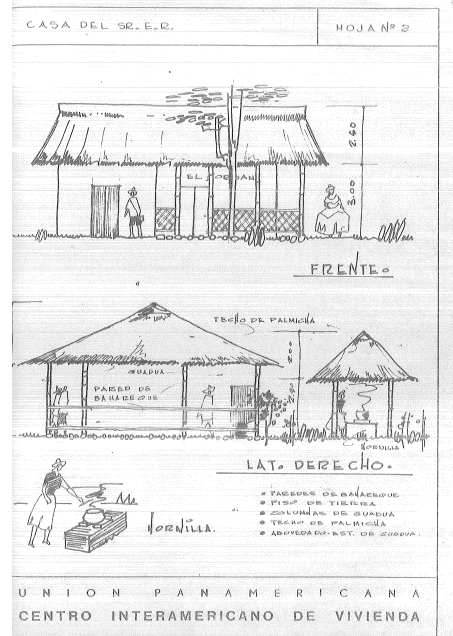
CASA DEL SR. E.R.

HOJA Nº 2

EL CORDAN

2.60

3.00

FRENTE.

TECHO DE PALMICHA

GUADUA

PARED DE BAHAREQUE

HORNILLA

LAT. DERECHO.

HORNILLA.

• PAREDES DE BAHAREQUE
• PISO DE TIERRA
• COLUMNAS DE GUADUA
• TECHO DE PALMICHA
• ABOVEDADO-EST. DE GUADUA.

UNION PANAMERICANA
CENTRO INTERAMERICANO DE VIVIENDA